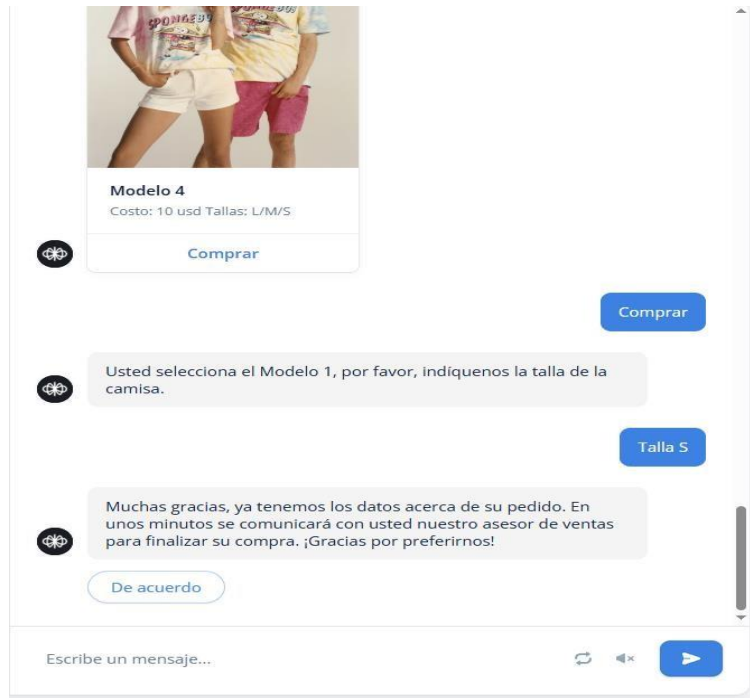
SPONGEBO SPONGEBO

Modelo 4
Costo: 10 usd Tallas: L/M/S

Comprar

Comprar

Usted selecciona el Modelo 1, por favor, indíquenos la talla de la camisa.

Talla S

Muchas gracias, ya tenemos los datos acerca de su pedido. En unos minutos se comunicará con usted nuestro asesor de ventas para finalizar su compra. ¡Gracias por preferirnos!

De acuerdo

Escribe un mensaje...